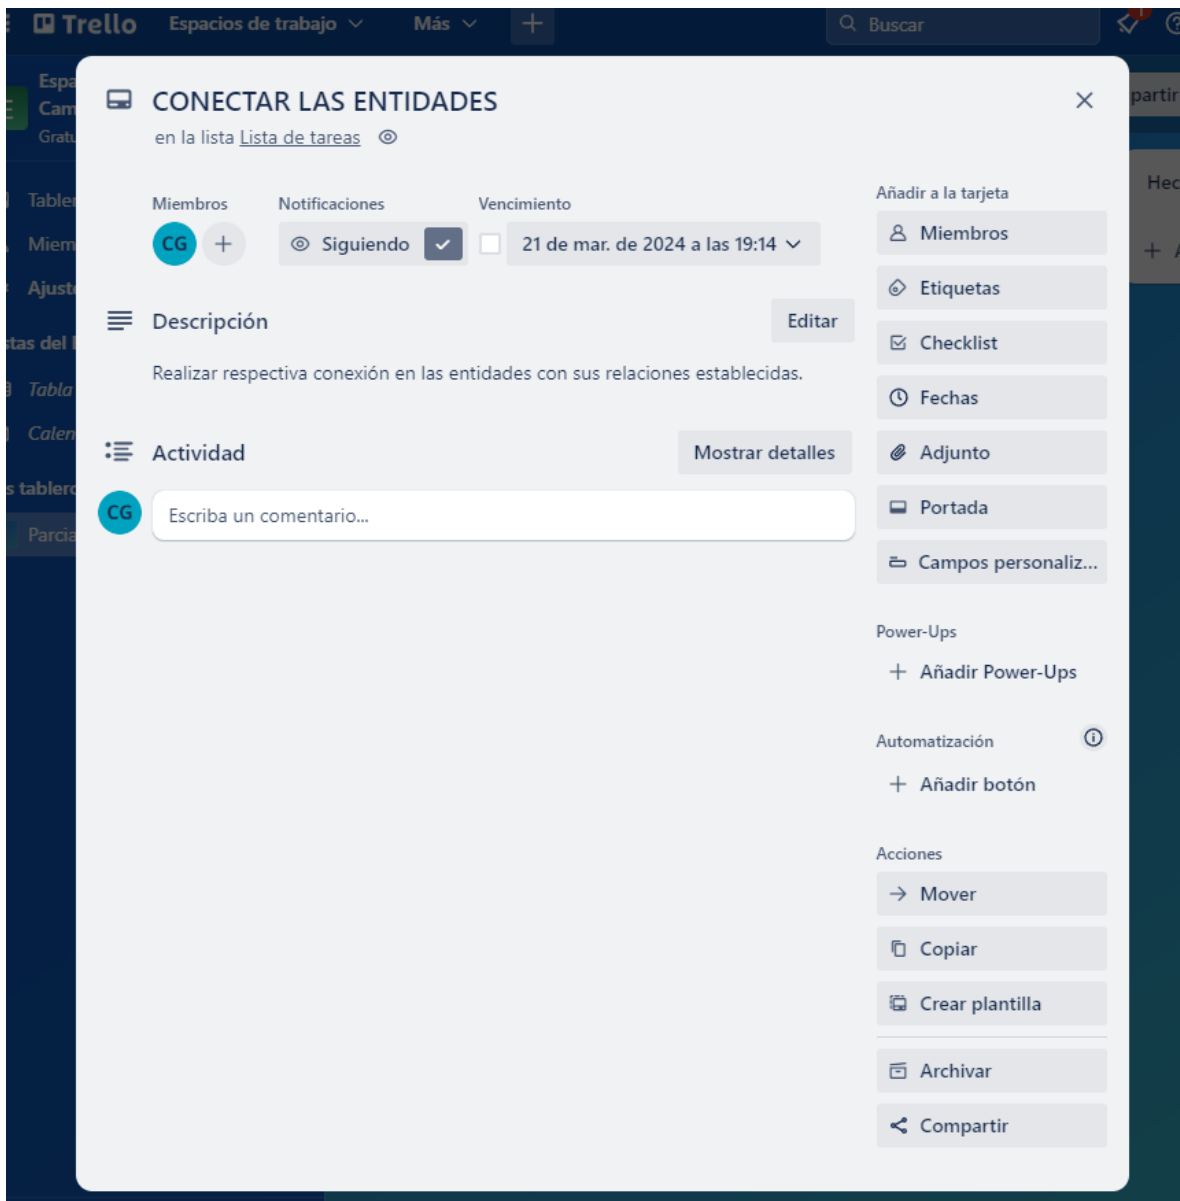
Trello Espacios de trabajo Más + Buscar

Espa
Cam
Gratu
Tabler
Miem
Ajuste
stas del
Tabla
Calen
s tablero
Parcia

partir
Hec
+

CONECTAR LAS ENTIDADES
en la lista Lista de tareas

Miembros
CG +

Notificaciones
Siguiendo

Vencimiento
21 de mar. de 2024 a las 19:14

Descripción
Editar

Realizar respectiva conexión en las entidades con sus relaciones establecidas.

Actividad
Mostrar detalles

CG
Escriba un comentario...

Añadir a la tarjeta
Miembros
Etiquetas
Checklist
Fechas
Adjunto
Portada
Campos personaliz...

Power-Ups
+ Añadir Power-Ups

Automatización
+ Añadir botón

Acciones
Mover
Copiar
Crear plantilla
Archivar
Compartir